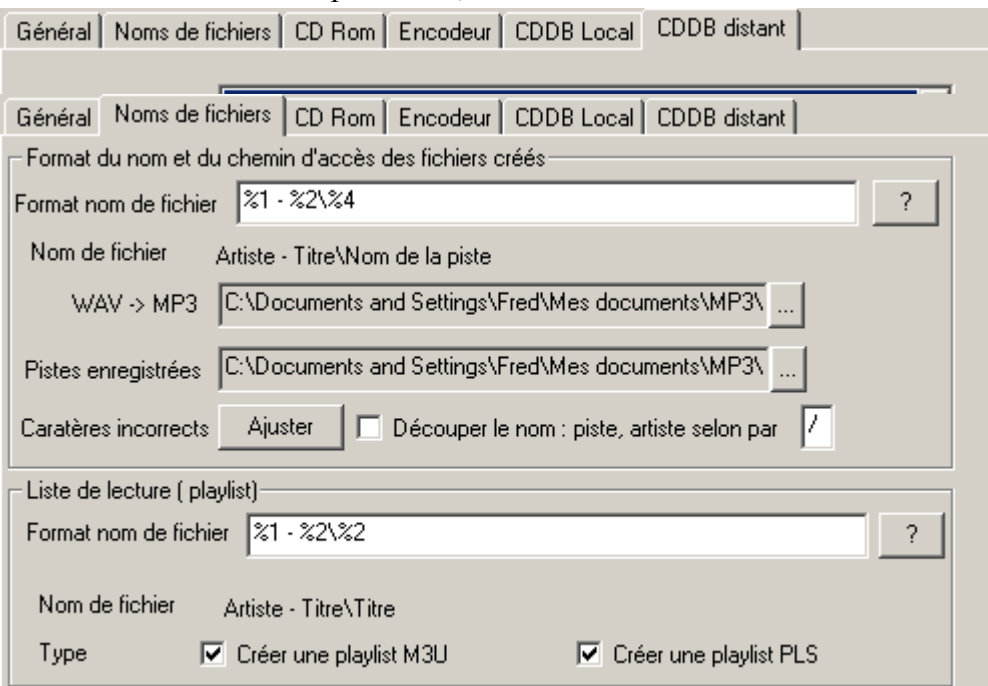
Général | Noms de fichiers | CD Rom | Encodeur | CDDB Local | CDDB distant

Général | Noms de fichiers | CD Rom | Encodeur | CDDB Local | CDDB distant

Format du nom et du chemin d'accès des fichiers créés

Format nom de fichier %1 - %2\%4 ?

Nom de fichier Artiste - Titre\Nom de la piste

WAV -> MP3 C:\Documents and Settings\Fred\Mes documents\MP3\ ...

Pistes enregistrées C:\Documents and Settings\Fred\Mes documents\MP3\ ...

Caratères incorrects Ajuster Découper le nom : piste, artiste selon par /

Liste de lecture ( playlist)

Format nom de fichier %1 - %2\%2 ?

Nom de fichier Artiste - Titre\Titre

Type Créer une playlist M3U Créer une playlist PLS